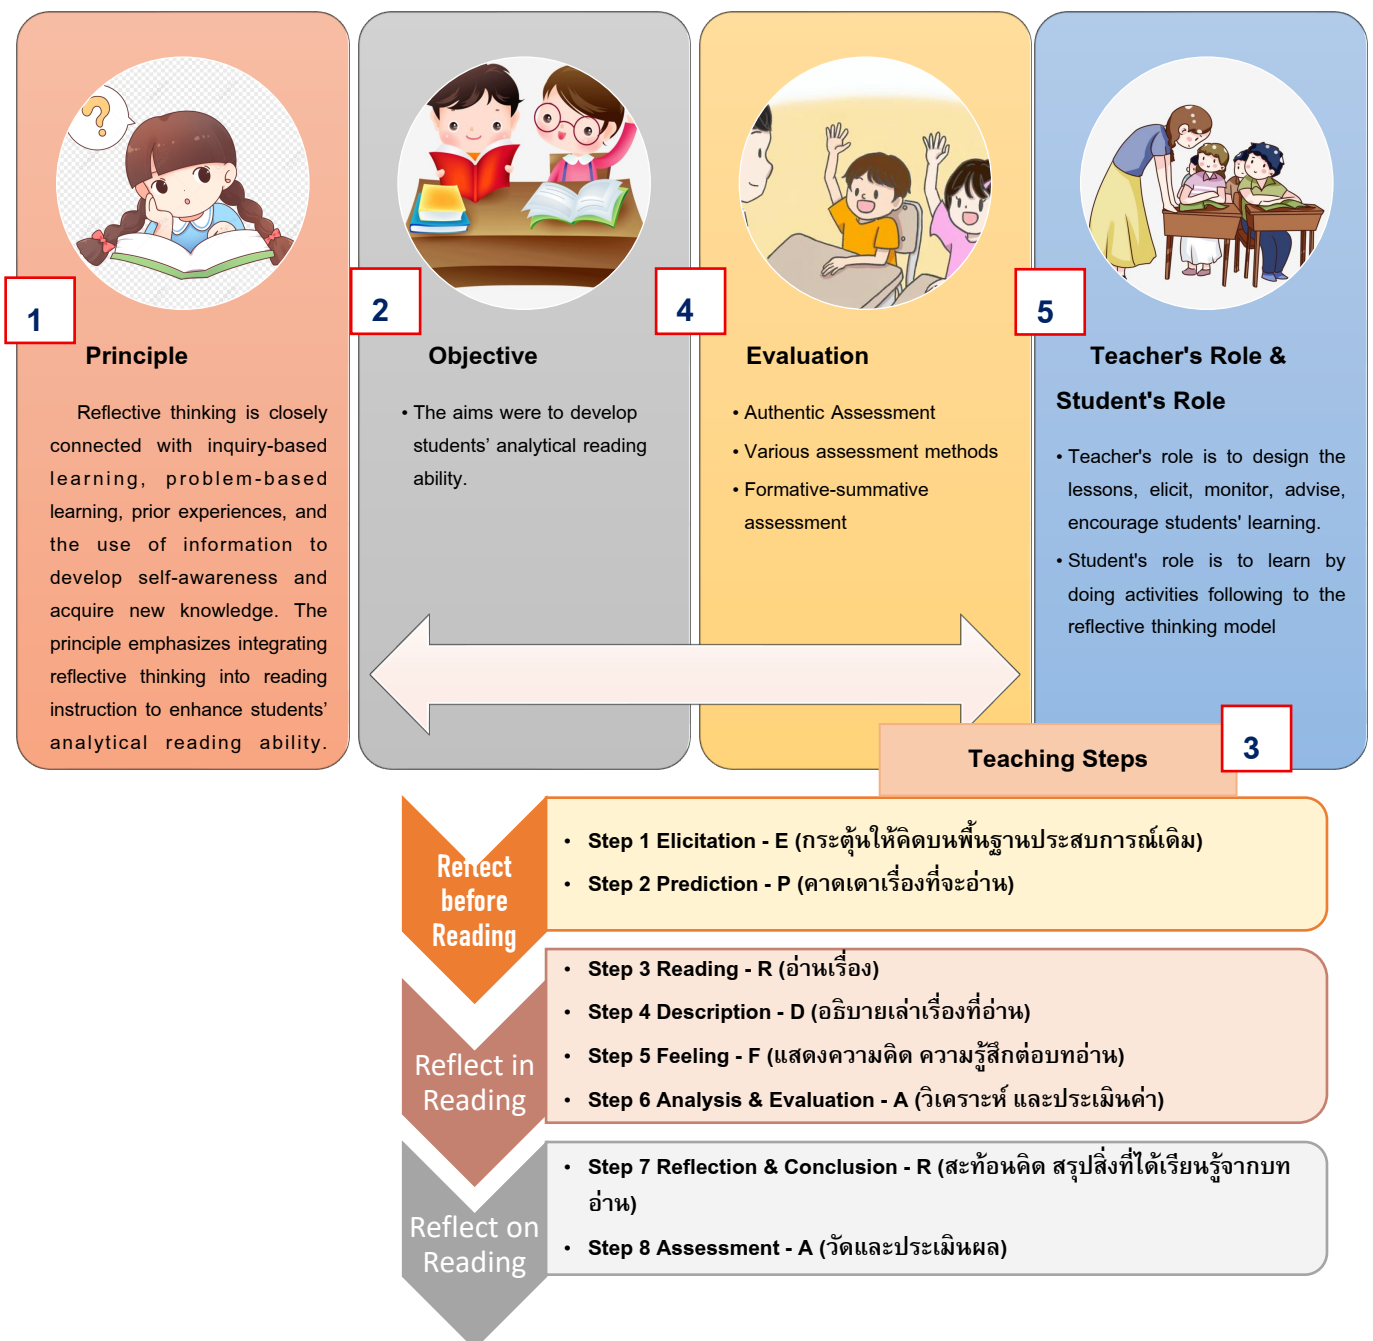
1

Principle

Reflective thinking is closely connected with inquiry-based learning, problem-based learning, prior experiences, and the use of information to develop self-awareness and acquire new knowledge. The principle emphasizes integrating reflective thinking into reading instruction to enhance students' analytical reading ability.

2

Objective

• The aims were to develop students' analytical reading ability.

4

Evaluation

• Authentic Assessment
• Various assessment methods
• Formative-summative assessment

5

Teacher's Role & Student's Role

• Teacher's role is to design the lessons, elicit, monitor, advise, encourage students' learning.
• Student's role is to learn by doing activities following to the reflective thinking model

Teaching Steps

3

Reflect before Reading

• Step 1 Elicitation - E (กระตุ้นให้คิดบนพื้นฐานประสบการณ์เดิม)
• Step 2 Prediction - P (คาดเดาเรื่องที่จะอ่าน)

Reflect in Reading

• Step 3 Reading - R (อ่านเรื่อง)
• Step 4 Description - D (อธิบายเล่าเรื่องที่อ่าน)
• Step 5 Feeling - F (แสดงความคิด ความรู้สึกต่อบทอ่าน)
• Step 6 Analysis & Evaluation - A (วิเคราะห์ และประเมินค่า)

Reflect on Reading

• Step 7 Reflection & Conclusion - R (สะท้อนคิด สรุปสิ่งที่ได้เรียนรู้จากบทอ่าน)
• Step 8 Assessment - A (วัดและประเมินผล)